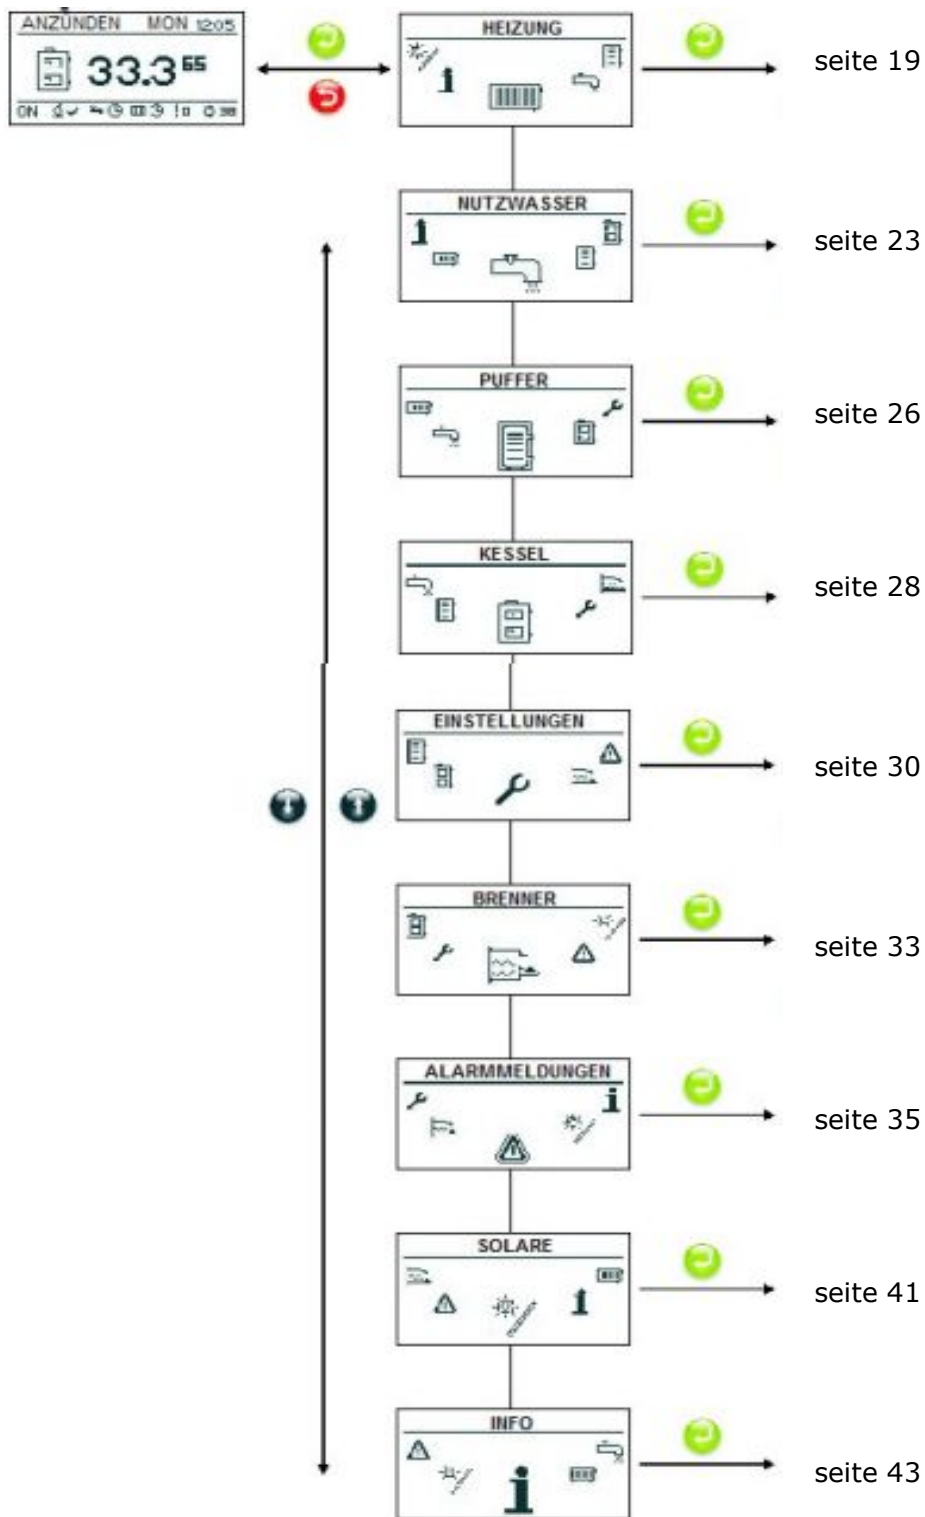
ANZÜNDEN MON 12:05
33.3⁶⁵
ON

HEIZUNG
seite 19

NUTZWASSER
seite 23

PUFFER
seite 26

KESSEL
seite 28

EINSTELLUNGEN
seite 30

BRENNER
seite 33

ALARMMELDUNGEN
seite 35

SOLARE
seite 41

INFO
seite 43